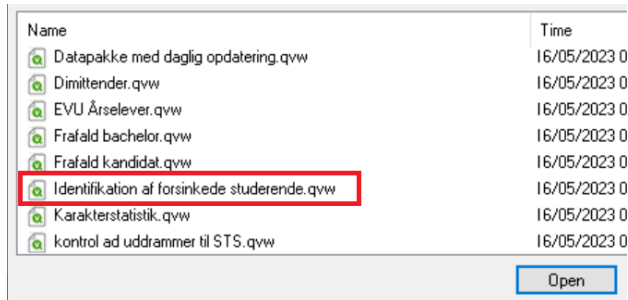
| Name | Time |
|---|---|
| Datapakke med daglig opdatering.qvw | 16/05/2023 0 |
| Dimittender.qvw | 16/05/2023 0 |
| EVU Årselever.qvw | 16/05/2023 0 |
| Frafald bachelor.qvw | 16/05/2023 0 |
| Frafald kandidat.qvw | 16/05/2023 0 |
| Identifikation af forsinkede studerende.qvw | 16/05/2023 0 |
| Karakterstatistik.qvw | 16/05/2023 0 |
| kontrol ad uddrammer til STS.qvw | 16/05/2023 0 |

Open